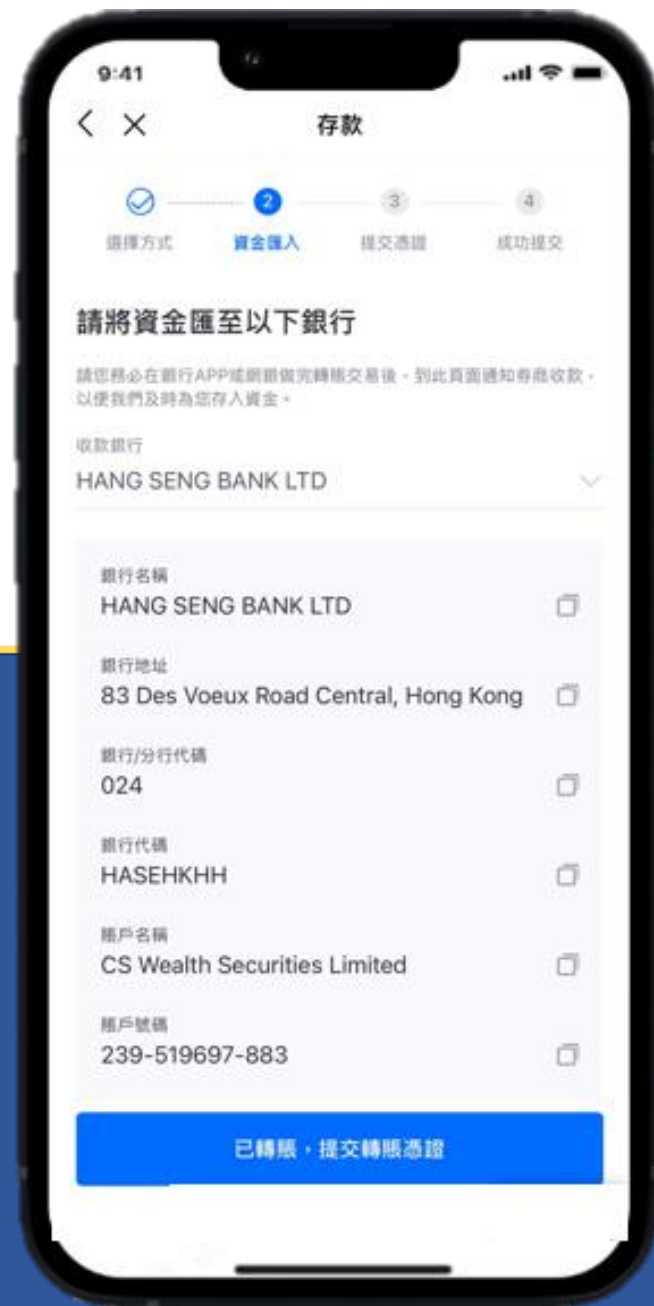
9:41

存款

2
3
4

選擇方式
資金匯入
提交憑證
成功提交

請將資金匯至以下銀行

請您務必在銀行APP或網銀做完轉賬交易後，到此頁面通知存款收款，以便我們及時為您存入資金。

收款銀行
HANG SENG BANK LTD

銀行名稱
HANG SENG BANK LTD

銀行地址
83 Des Voeux Road Central, Hong Kong

銀行/分行代碼
024

銀行代碼
HASEHKHH

賬戶名稱
CS Wealth Securities Limited

賬戶號碼
239-519697-883

已轉賬，提交轉賬憑證